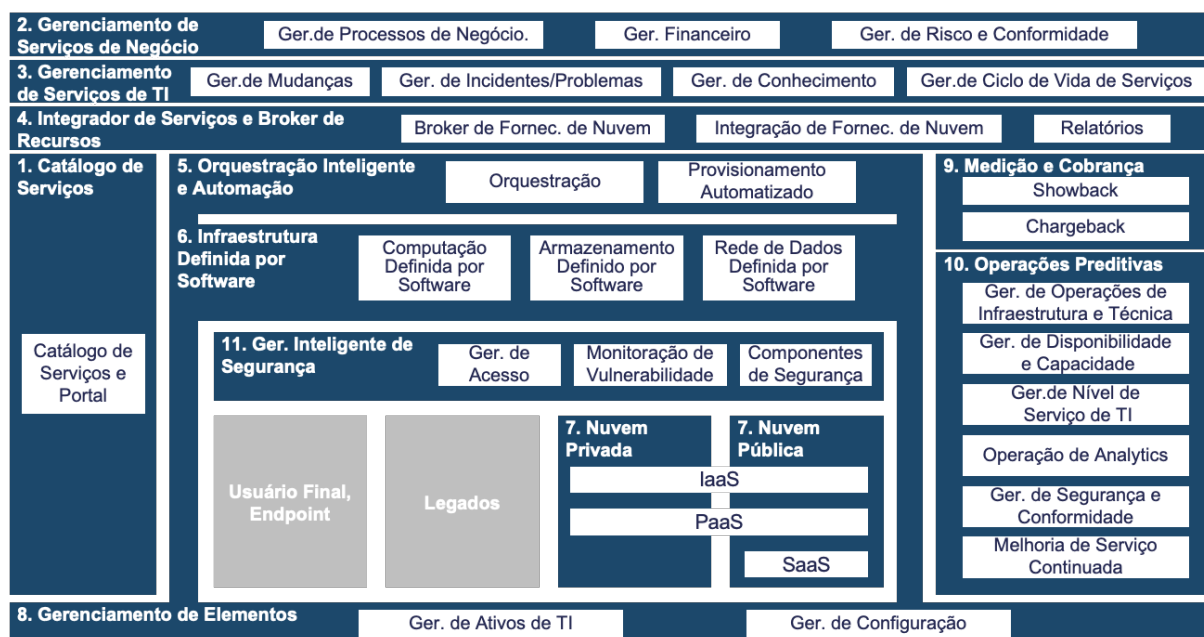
2. Gerenciamento de Serviços de Negócio

Ger.de Processos de Negócio.

Ger. Financeiro

Ger. de Risco e Conformidade

3. Gerenciamento de Serviços de TI

Ger.de Mudanças

Ger. de Incidentes/Problemas

Ger. de Conhecimento

Ger.de Ciclo de Vida de Serviços

4. Integrador de Serviços e Broker de Recursos

Broker de Fornec. de Nuvem

Integração de Fornec. de Nuvem

Relatórios

1. Catálogo de Serviços

Catálogo de Serviços e Portal

5. Orquestração Inteligente e Automação

Orquestração

Provisionamento Automatizado

6. Infraestrutura Definida por Software

Computação Definida por Software

Armazenamento Definido por Software

Rede de Dados Definida por Software

11. Ger. Inteligente de Segurança

Ger. de Acesso

Monitoração de Vulnerabilidade

Componentes de Segurança

Usuário Final, Endpoint

Legados

7. Nuvem Privada

7. Nuvem Pública

IaaS

PaaS

SaaS

9. Medição e Cobrança

Showback

Chargeback

10. Operações Preditivas

Ger. de Operações de Infraestrutura e Técnica

Ger. de Disponibilidade e Capacidade

Ger.de Nível de Serviço de TI

Operação de Analytics

Ger. de Segurança e Conformidade

Melhoria de Serviço Continuada

8. Gerenciamento de Elementos

Ger. de Ativos de TI

Ger. de Configuração